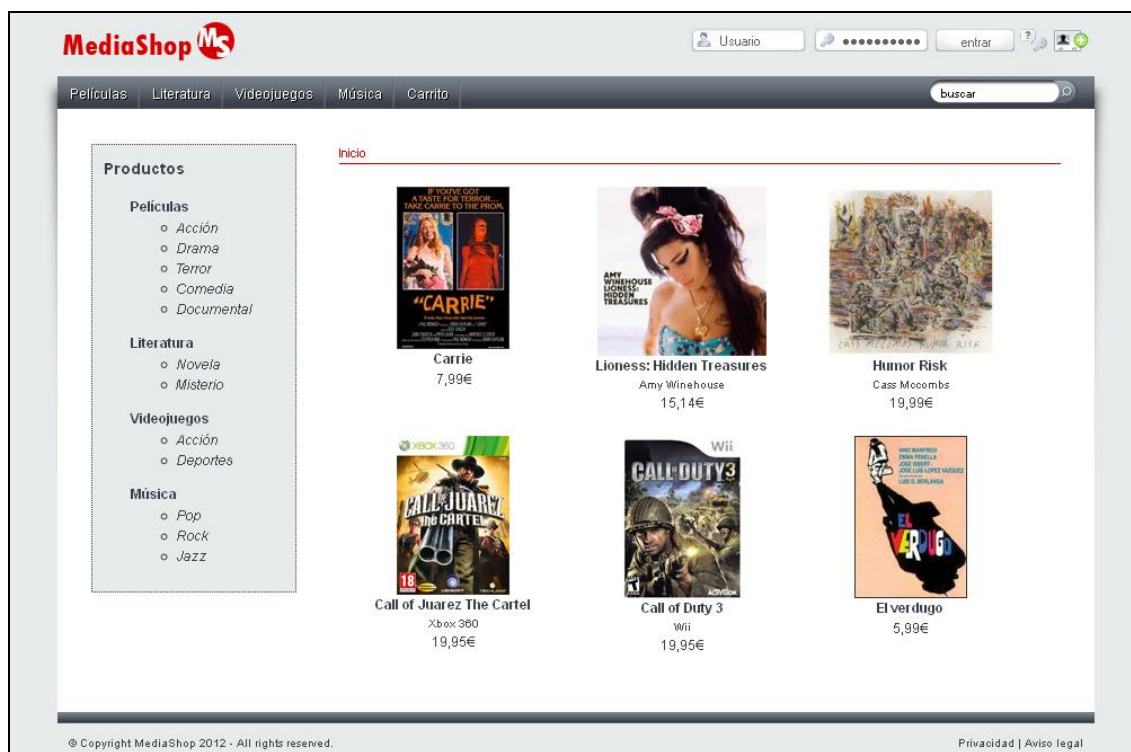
MediaShop MS

Usuario ●●●●●●●●●● entrar ?

Películas Literatura Videojuegos Música Carrito

buscar

Productos

Películas
- Acción
- Drama
- Terror
- Comedia
- Documental

Literatura
- Novela
- Misterio

Videojuegos
- Acción
- Deportes

Música
- Pop
- Rock
- Jazz

Inicio

IF YOU'VE GOT A TASTE FOR TERROR... TAKE CARRIE TO THE PROM.
"CARRIE"

Carrie
7,99€

AMY WINEHOUSE LIONESS: HIDDEN TREASURES

Lioness: Hidden Treasures
Amy Winehouse
15,14€

Humor Risk
Cass Mccombs
19,99€

XBOX 360
CALL OF JUAREZ THE CARTEL
18

Call of Juarez The Cartel
Xbox 360
19,95€

Wii
CALL OF DUTY 3
ACTIVISION

Call of Duty 3
Wii
19,95€

EL VERDUGO

El verdugo
5,99€

© Copyright MediaShop 2012 - All rights reserved.

Privacidad | Aviso legal